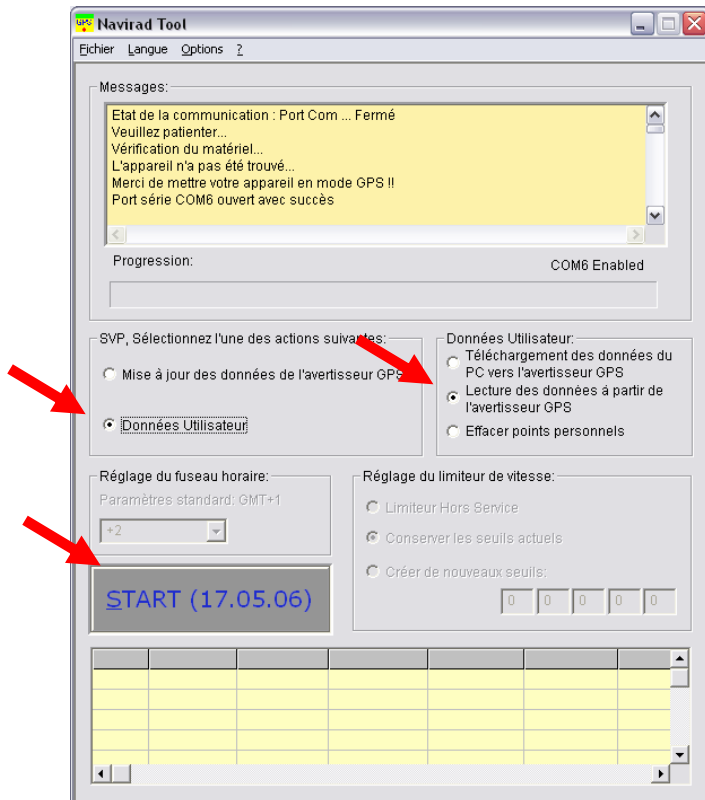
GPS Navirad Tool

Fichier Langue Options ?

Messages:

Etat de la communication : Port Com ... Fermé
Veuillez patienter...
Vérification du matériel...
L'appareil n'a pas été trouvé...
Merci de mettre votre appareil en mode GPS !!
Port série COM6 ouvert avec succès

Progression:

COM6 Enabled

SVP, Sélectionnez l'une des actions suivantes:

Mise à jour des données de l'avertisseur GPS

Données Utilisateur

Données Utilisateur:

Téléchargement des données du PC vers l'avertisseur GPS

Lecture des données à partir de l'avertisseur GPS

Effacer points personnels

Réglage du fuseau horaire:

Paramètres standard: GMT+1

+2

Réglage du limiteur de vitesse:

Limiteur Hors Service

Conserver les seuils actuels

Créer de nouveaux seuils:

0 0 0 0 0

START (17.05.06)